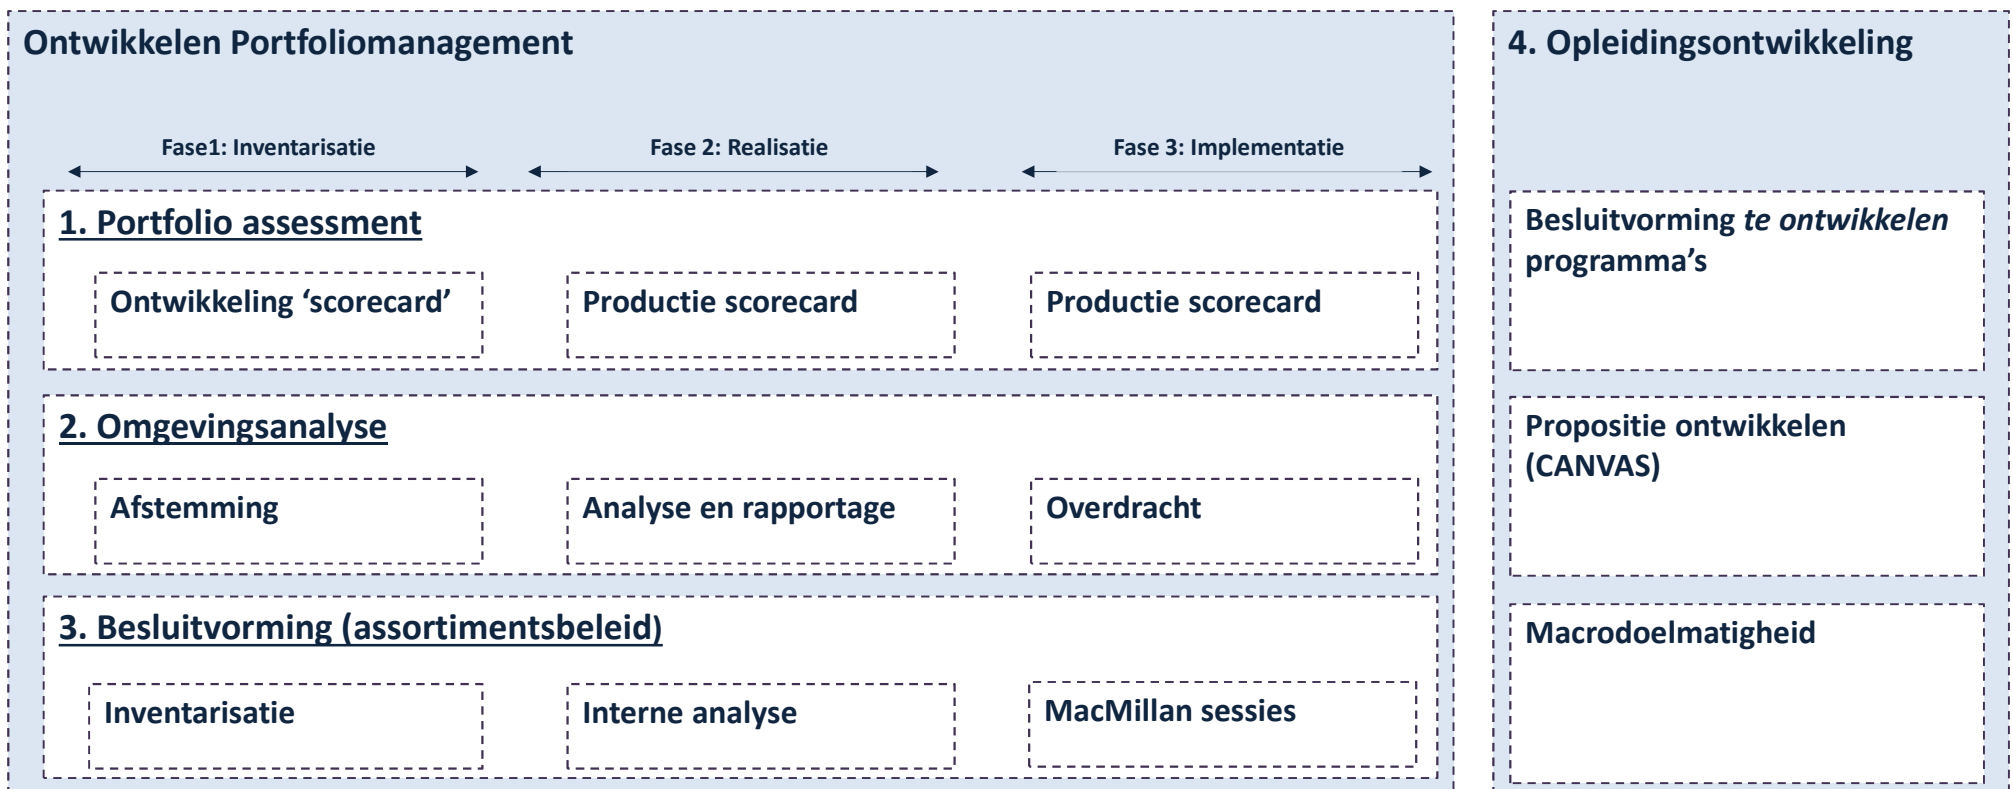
Ontwikkelen Portfoliomanagement

Fase1: Inventarisatie

Fase 2: Realisatie

Fase 3: Implementatie

1. Portfolio assessment

Ontwikkeling ‘scorecard’

Productie scorecard

Productie scorecard

2. Omgevingsanalyse

Afstemming

Analyse en rapportage

Overdracht

3. Besluitvorming (assortimentsbeleid)

Inventarisatie

Interne analyse

MacMillan sessies

4. Opleidingsontwikkeling

Besluitvorming *te ontwikkelen* programma’s

Propositie ontwikkelen (CANVAS)

Macrodoelmatigheid